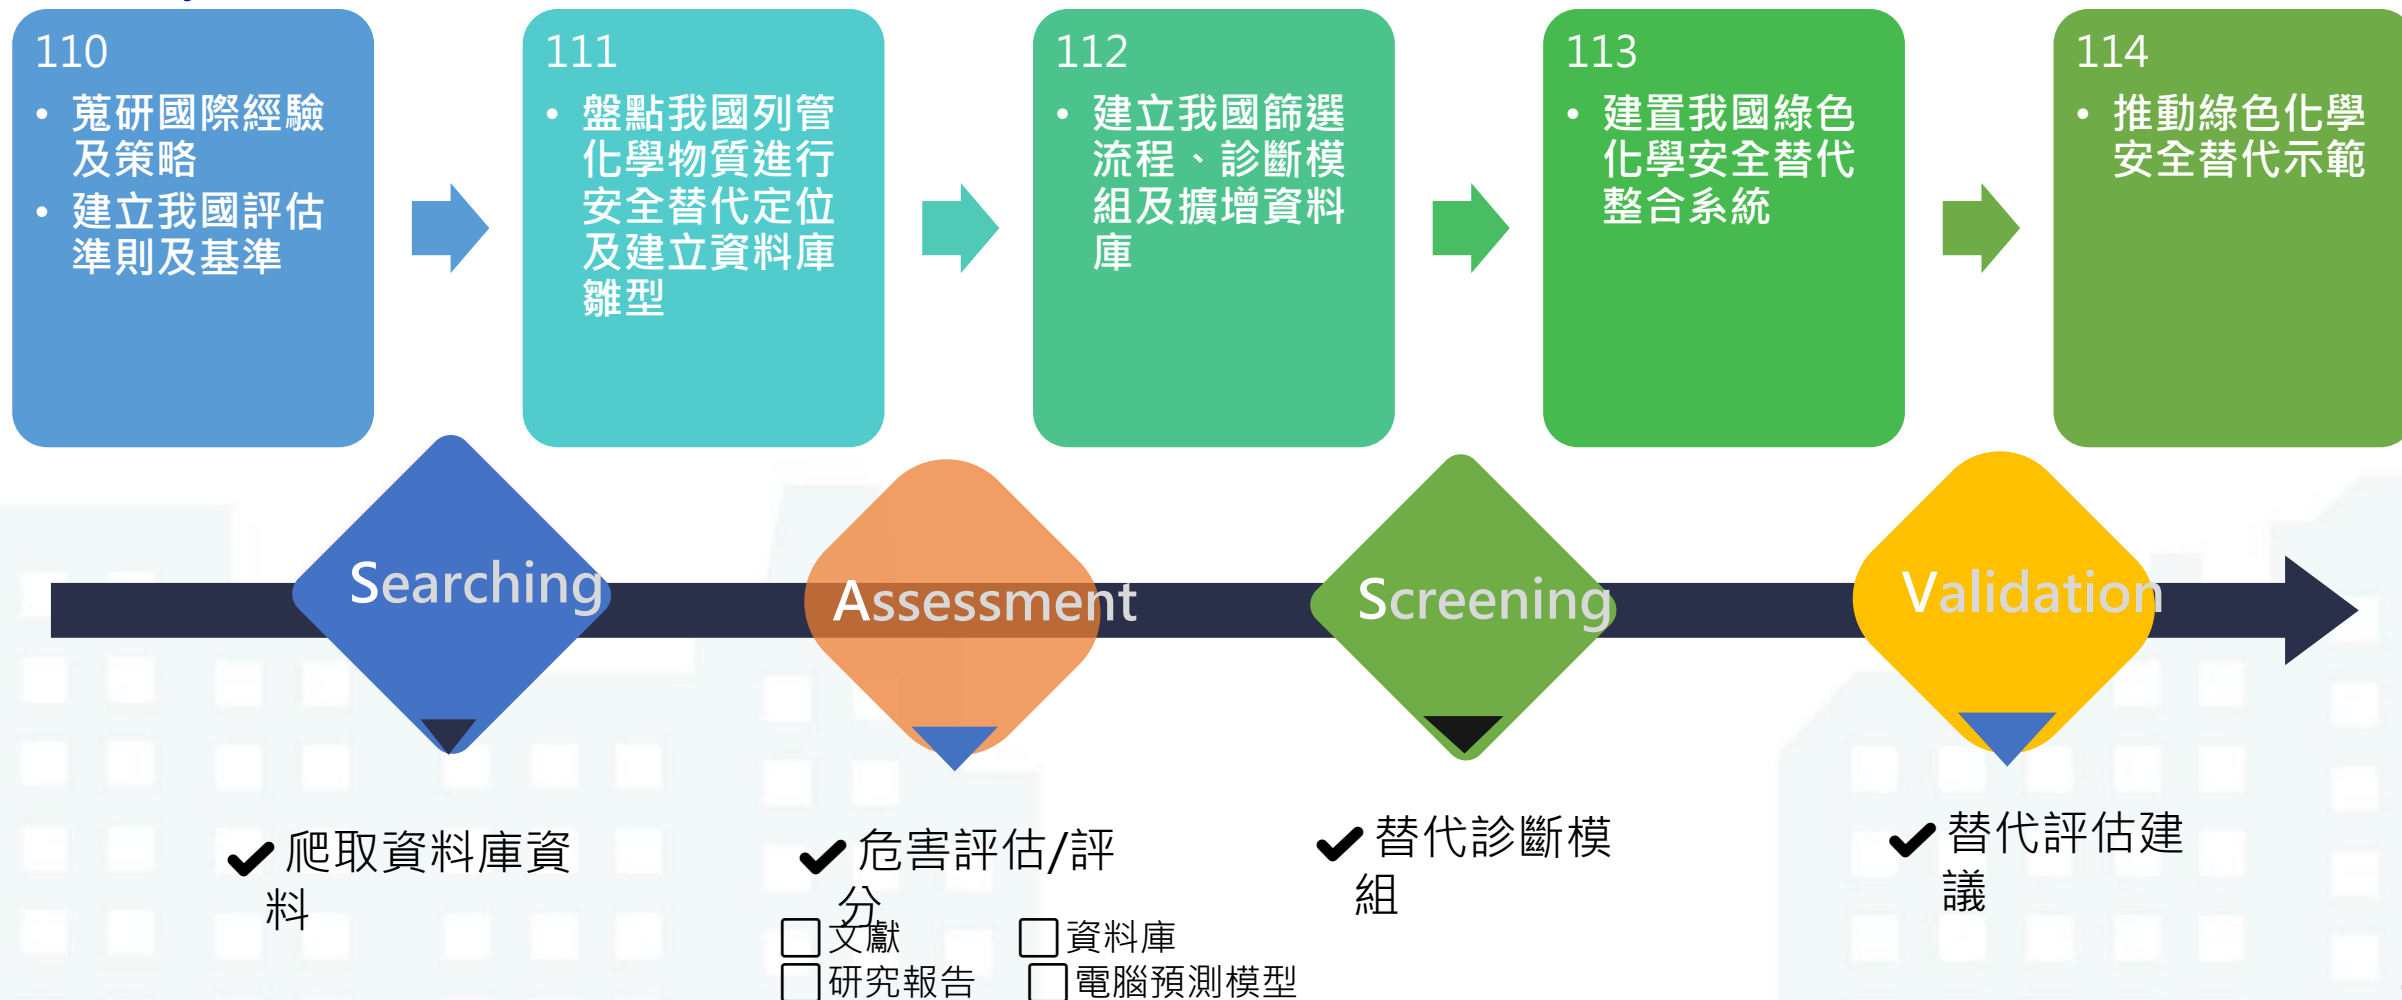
110
• 蒐研國際經驗及策略
• 建立我國評估準則及基準

111
• 盤點我國列管化學物質進行安全替代定位及建立資料庫雛型

112
• 建立我國篩選流程、診斷模組及擴增資料庫

113
• 建置我國綠色化學安全替代整合系統

114
• 推動綠色化學安全替代示範

Searching

Assessment

Screening

Validation

✔爬取資料庫資料

✔危害評估/評分
☐文獻 ☐資料庫
☐研究報告 ☐電腦預測模型

✔替代診斷模組

✔替代評估建議